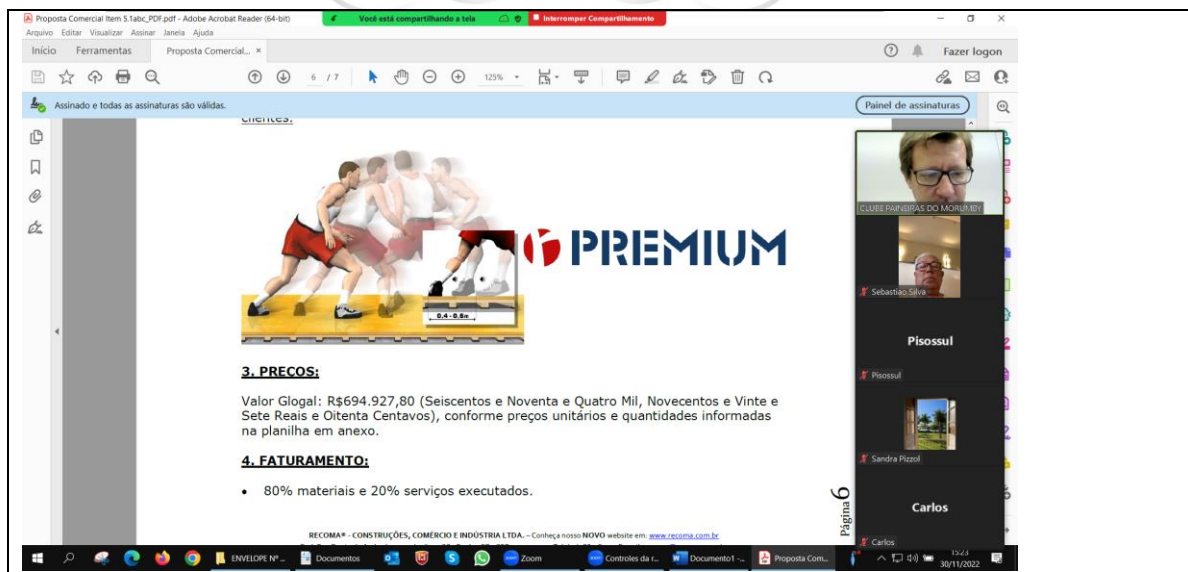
Proposta Comercial Item 5.1abc_PDF.pdf - Adobe Acrobat Reader (64-bit)
Você está compartilhando a tela
Interromper Compartilhamento
Arquivo Editar Visualizar Assinar Janela Ajuda
Início Ferramentas Proposta Comercial... ×
Fazer logon
6 / 7 125%
Assinado e todas as assinaturas são válidas.
Painel de assinaturas
clientes.

PREMIUM

0,4 - 0,6m

3. PREÇOS:

Valor Glogal: R$694.927,80 (Seiscentos e Noventa e Quatro Mil, Novecentos e Vinte e Sete Reais e Oitenta Centavos), conforme preços unitários e quantidades informadas na planilha em anexo.

4. FATURAMENTO:

• 80% materiais e 20% serviços executados.

Página 6

RECOMA® - CONSTRUÇÕES, COMÉRCIO E INDÚSTRIA LTDA. – Conheça nosso NOVO website em: www.recoma.com.br

CLUBE PAINEIRAS DO MORUMBY
Sebastião Silva
Pisossul
Pisossul
Sandra Pizzol
Carlos
Carlos

ENVELOPE Nº ... Documentos Zoom Controles da r... Documento1 -... Proposta Com...
15:23
30/11/2022